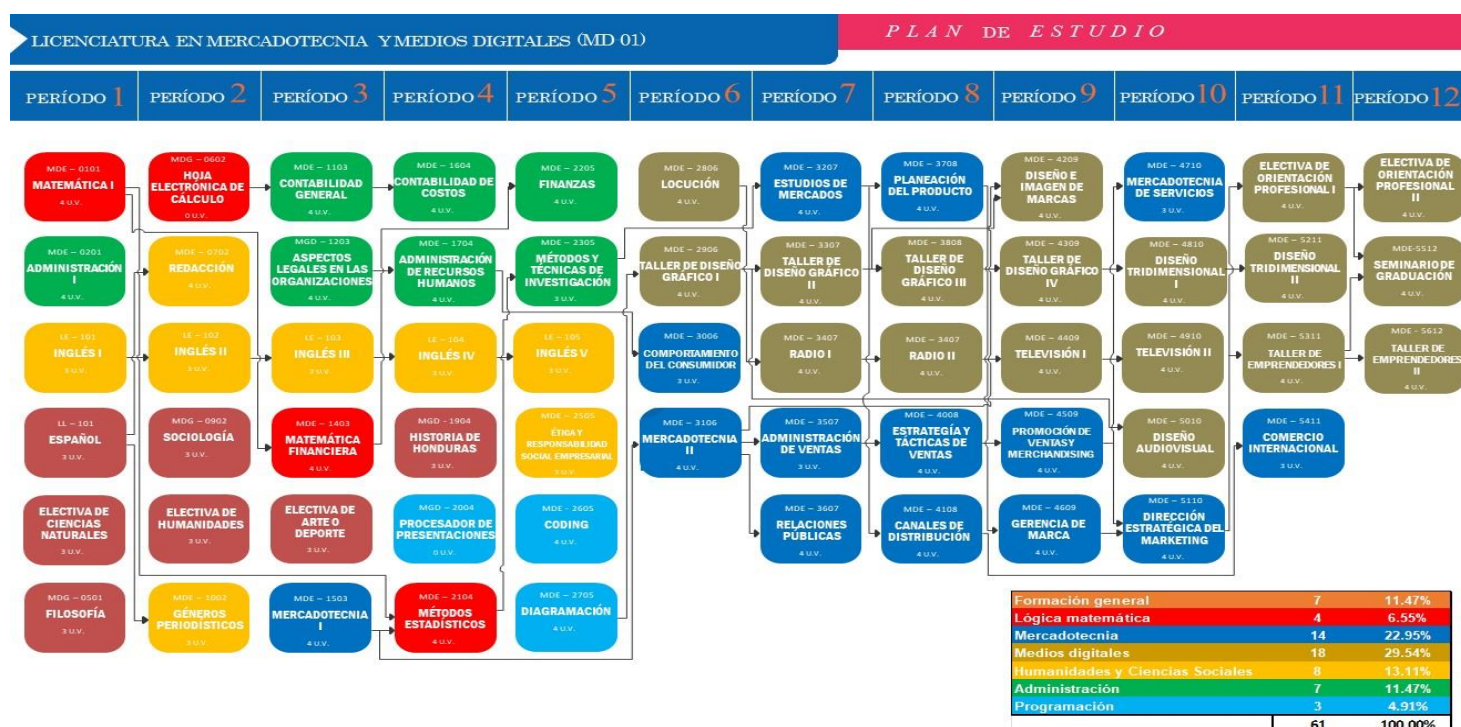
LICENCIATURA EN MERCADOTECNIA Y MEDIOS DIGITALES (MD 01)

PLAN DE ESTUDIO

PERÍODO 1 PERÍODO 2 PERÍODO 3 PERÍODO 4 PERÍODO 5 PERÍODO 6 PERÍODO 7 PERÍODO 8 PERÍODO 9 PERÍODO 10 PERÍODO 11 PERÍODO 12

MDE – 0101 MATEMÁTICA I 4 U.V.
MDE – 0201 ADMINISTRACIÓN I 4 U.V.
LE – 101 INGLÉS I 3 U.V.
LL – 101 ESPAÑOL 3 U.V.
ELECTIVA DE CIENCIAS NATURALES 3 U.V.
MDG – 0501 FILOSOFÍA 3 U.V.

MDG – 0602 HOJA ELECTRÓNICA DE CÁLCULO 0 U.V.
MDE – 0702 REDACCIÓN 4 U.V.
LE – 102 INGLÉS II 3 U.V.
MDG – 0902 SOCIOLOGÍA 3 U.V.
ELECTIVA DE HUMANIDADES 3 U.V.
MDE – 1002 GÉNEROS PERIODÍSTICOS 3 U.V.

MDE – 1103 CONTABILIDAD GENERAL 4 U.V.
MGD – 1203 ASPECTOS LEGALES EN LAS ORGANIZACIONES 4 U.V.
LE – 103 INGLÉS III 3 U.V.
MDE – 1403 MATEMÁTICA FINANCIERA 4 U.V.
ELECTIVA DE ARTE O DEPORTE 3 U.V.
MDE – 1503 MERCADOTECNIA I 4 U.V.

MDE – 1604 CONTABILIDAD DE COSTOS 4 U.V.
MDE – 1704 ADMINISTRACIÓN DE RECURSOS HUMANOS 4 U.V.
LE – 104 INGLÉS IV 3 U.V.
MGD – 1904 HISTORIA DE HONDURAS 3 U.V.
MGD – 2004 PROCESADOR DE PRESENTACIONES 0 U.V.
MDE – 2104 MÉTODOS ESTADÍSTICOS 4 U.V.

MDE – 2205 FINANZAS 4 U.V.
MDE – 2305 MÉTODOS Y TÉCNICAS DE INVESTIGACIÓN 3 U.V.
LE – 105 INGLÉS V 3 U.V.
MDE – 2505 ÉTICA Y RESPONSABILIDAD SOCIAL EMPRESARIAL 3 U.V.
MDE – 2605 CODING 4 U.V.
MDE – 2705 DIAGRAMACIÓN 4 U.V.

MDE – 2806 LOCUCIÓN 4 U.V.
MDE – 2906 TALLER DE DISEÑO GRÁFICO I 4 U.V.
MDE – 3006 COMPORTAMIENTO DEL CONSUMIDOR 3 U.V.
MDE – 3106 MERCADOTECNIA II 4 U.V.

MDE – 3207 ESTUDIOS DE MERCADOS 4 U.V.
MDE – 3307 TALLER DE DISEÑO GRÁFICO II 4 U.V.
MDE – 3407 RADIO I 4 U.V.
MDE – 3507 ADMINISTRACIÓN DE VENTAS 3 U.V.
MDE – 3607 RELACIONES PÚBLICAS 4 U.V.

MDE – 3708 PLANEACIÓN DEL PRODUCTO 4 U.V.
MDE – 3808 TALLER DE DISEÑO GRÁFICO III 4 U.V.
MDE – 3407 RADIO II 4 U.V.
MDE – 4008 ESTRATEGIA Y TÁCTICAS DE VENTAS 4 U.V.
MDE – 4108 CANALES DE DISTRIBUCIÓN 4 U.V.

MDE – 4209 DISEÑO E IMAGEN DE MARCAS 4 U.V.
MDE – 4309 TALLER DE DISEÑO GRÁFICO IV 4 U.V.
MDE – 4409 TELEVISIÓN I 4 U.V.
MDE – 4509 PROMOCIÓN DE VENTAS Y MERCHANDISING 4 U.V.
MDE – 4609 GERENCIA DE MARCA 4 U.V.

MDE – 4710 MERCADOTECNIA DE SERVICIOS 3 U.V.
MDE – 4810 DISEÑO TRIDIMENSIONAL I 4 U.V.
MDE – 4910 TELEVISIÓN II 4 U.V.
MDE – 5010 DISEÑO AUDIOVISUAL 4 U.V.
MDE – 5110 DIRECCIÓN ESTRATÉGICA DEL MARKETING 4 U.V.

ELECTIVA DE ORIENTACIÓN PROFESIONAL I 4 U.V.
MDE – 5211 DISEÑO TRIDIMENSIONAL II 4 U.V.
MDE – 5311 TALLER DE EMPRENDEDORES I 4 U.V.
MDE – 5411 COMERCIO INTERNACIONAL 3 U.V.

ELECTIVA DE ORIENTACIÓN PROFESIONAL II 4 U.V.
MDE-5512 SEMINARIO DE GRADUACIÓN 4 U.V.
MDE – 5612 TALLER DE EMPRENDEDORES II 4 U.V.

| | | |
|---|---|---|
| Formación general | 7 | 11.47% |
| Lógica matemática | 4 | 6.55% |
| Mercadotecnia | 14 | 22.95% |
| Medios digitales | 18 | 29.54% |
| Humanidades y Ciencias Sociales | 8 | 13.11% |
| Administración | 7 | 11.47% |
| Programación | 3 | 4.91% |
| | 61 | 100.00% |